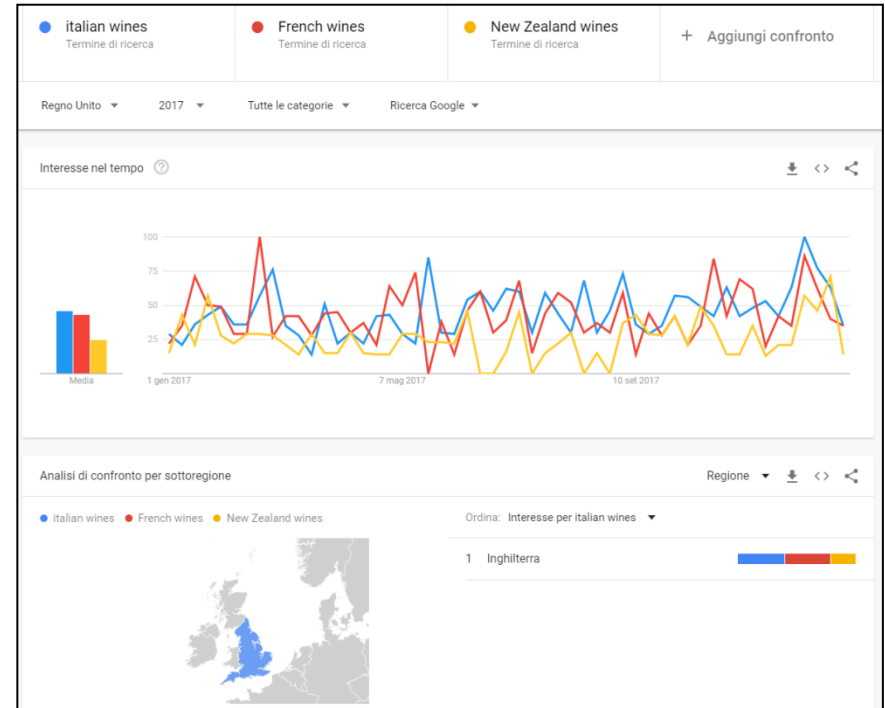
italian wines
Termine di ricerca

French wines
Termine di ricerca

New Zealand wines
Termine di ricerca

+ Aggiungi confronto

Regno Unito
2017
Tutte le categorie
Ricerca Google

Interesse nel tempo

100
75
50
25

Media

1 gen 2017
7 mag 2017
10 set 2017

Analisi di confronto per sottoregione

Regione

italian wines French wines New Zealand wines

Ordina: Interesse per italian wines

1 Inghilterra